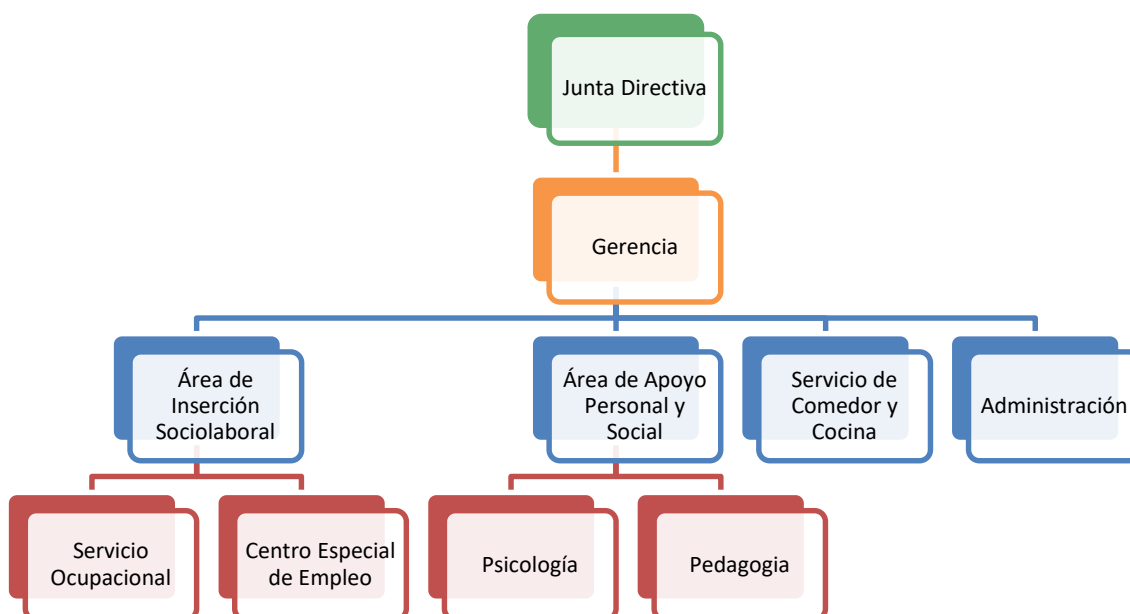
Junta Directiva

Gerencia

Área de Inserción Sociolaboral

Área de Apoyo Personal y Social

Servicio de Comedor y Cocina

Administración

Servicio Ocupacional

Centro Especial de Empleo

Psicología

Pedagogia